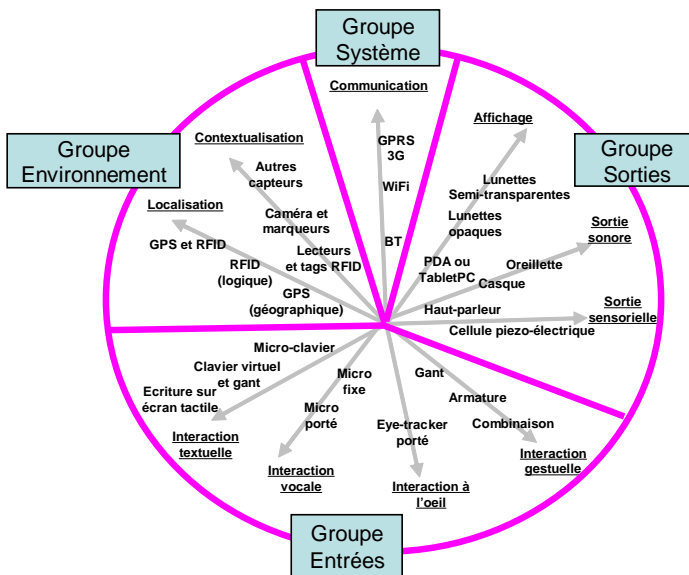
Groupe Système

Communication
GPRS
3G
WiFi
BT

Groupe Environnement

Contextualisation
Autres capteurs
Caméra et marqueurs
Lecteurs et tags RFID

Localisation
GPS et RFID
RFID (logique)
GPS (géographique)

Groupe Sorties

Affichage
Lunettes Semi-transparentes
Lunettes opaques
PDA ou TabletPC

Sortie sonore
Oreillette
Casque
Haut-parleur

Sortie sensorielle
Cellule piezo-électrique

Micro-clavier
Clavier virtuel et gant
Ecriture sur écran tactile
Interaction textuelle

Micro fixe
Micro porté
Interaction vocale

Eye-tracker porté
Interaction à l'oeil

Gant
Armature
Combinaison
Interaction gestuelle

Groupe Entrées